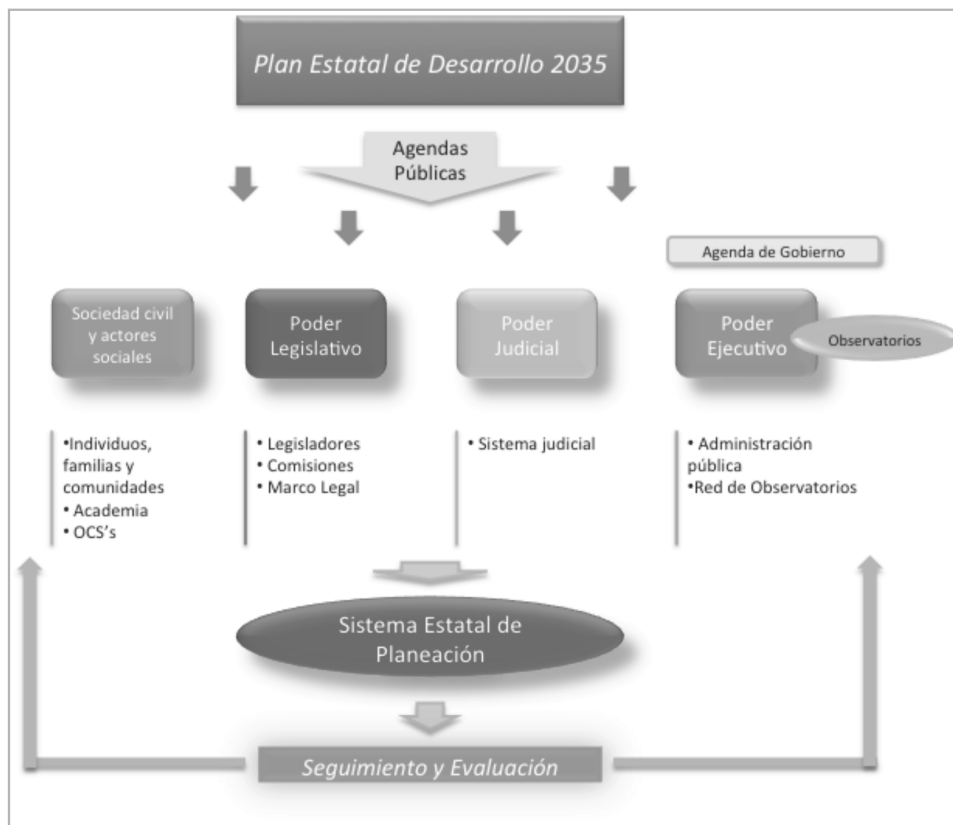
Plan Estatal de Desarrollo 2035

Agendas Públicas

Agenda de Gobierno

Sociedad civil y actores sociales

Poder Legislativo

Poder Judicial

Poder Ejecutivo

Observatorios

•Individuos, familias y comunidades
• Academia
• OCS's

• Legisladores
• Comisiones
• Marco Legal

• Sistema judicial

• Administración pública
•Red de Observatorios

Sistema Estatal de Planeación

Seguimiento y Evaluación